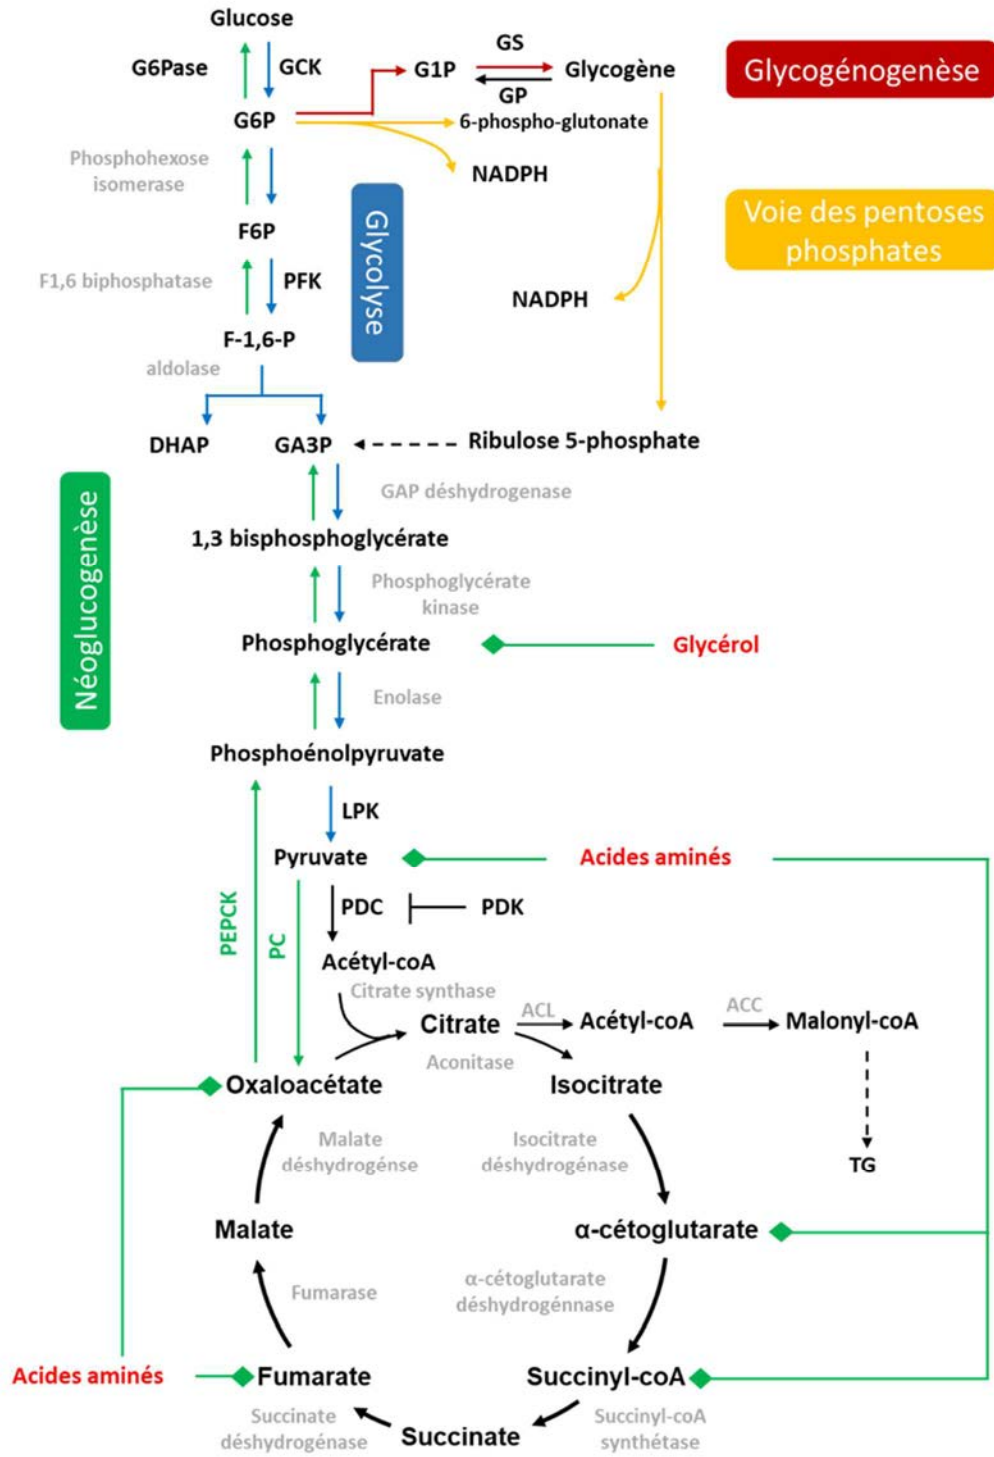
Glucose
G6Pase
GCK
G6P
G1P
GS
GP
Glycogène
Glycogénogenèse
6-phospho-glutonate
NADPH
Phosphohexose isomerase
F6P
Glycolyse
Voie des pentoses phosphates
F1,6 biphosphatase
PFK
NADPH
F-1,6-P
aldolase
DHAP
GA3P
Ribulose 5-phosphate
Néoglucogenèse
GAP déshydrogenase
1,3 bisphosphoglycérate
Phosphoglycérate kinase
Phosphoglycérate
Glycérol
Enolase
Phosphoénolpyruvate
LPK
Pyruvate
Acides aminés
PEPCK
PC
PDC
PDK
Acétyl-coA
Citrate synthase
Citrate
ACL
Acétyl-coA
ACC
Malonyl-coA
Aconitase
Oxaloacétate
Isocitrate
Malate déshydrogénse
Isocitrate déshydrogénase
TG
Malate
α-cétoglutarate
Fumarase
α-cétoglutarate déshydrogénnase
Acides aminés
Fumarate
Succinyl-coA
Succinate déshydrogénase
Succinate
Succinyl-coA synthétase